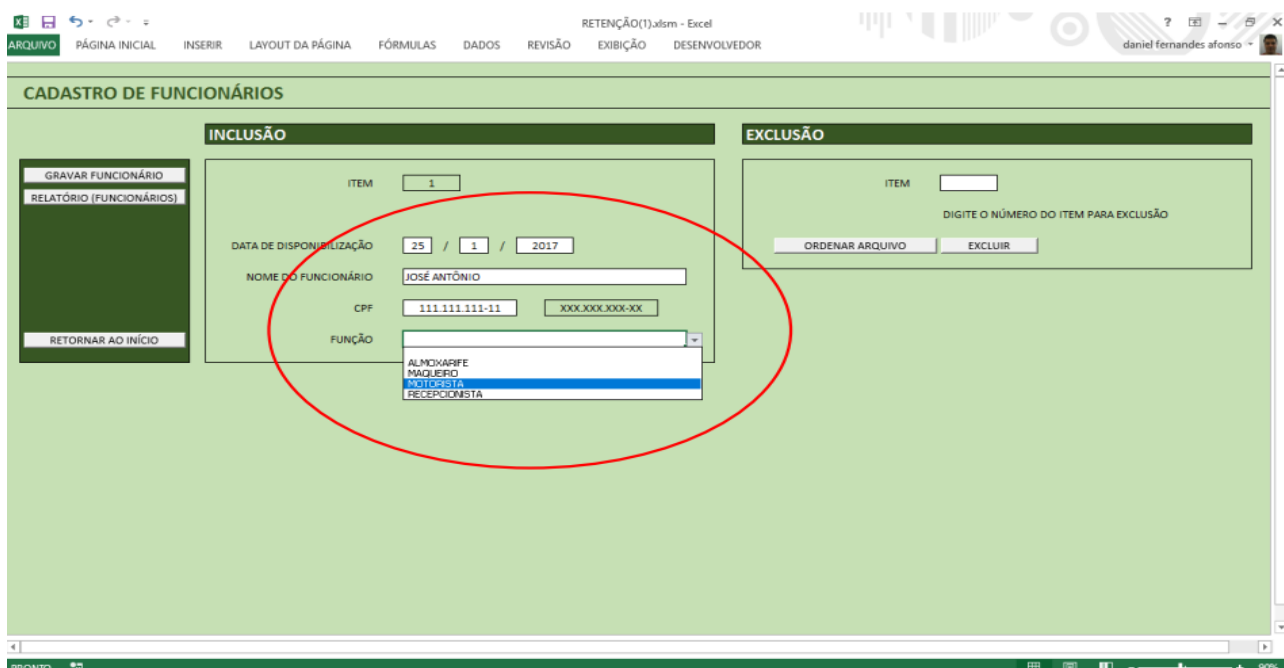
RETENÇÃO(1).xlsm - Excel

? – ✕

ARQUIVO PÁGINA INICIAL INSERIR LAYOUT DA PÁGINA FÓRMULAS DADOS REVISÃO EXIBIÇÃO DESENVOLVEDOR

daniel fernandes afonso

CADASTRO DE FUNCIONÁRIOS

GRAVAR FUNCIONÁRIO
RELATÓRIO (FUNCIONÁRIOS)

RETORNAR AO INÍCIO

INCLUSÃO

ITEM 1

DATA DE DISPONIBILIZAÇÃO 25 / 1 / 2017

NOME DO FUNCIONÁRIO JOSÉ ANTÔNIO

CPF 111.111.111-11 XXX.XXX.XXX-XX

FUNÇÃO

ALMOXARIFE
MAQUEIRO
MOTORISTA
RECEPCIONISTA

EXCLUSÃO

ITEM

DIGITE O NÚMERO DO ITEM PARA EXCLUSÃO

ORDENAR ARQUIVO EXCLUIR

PRONTO